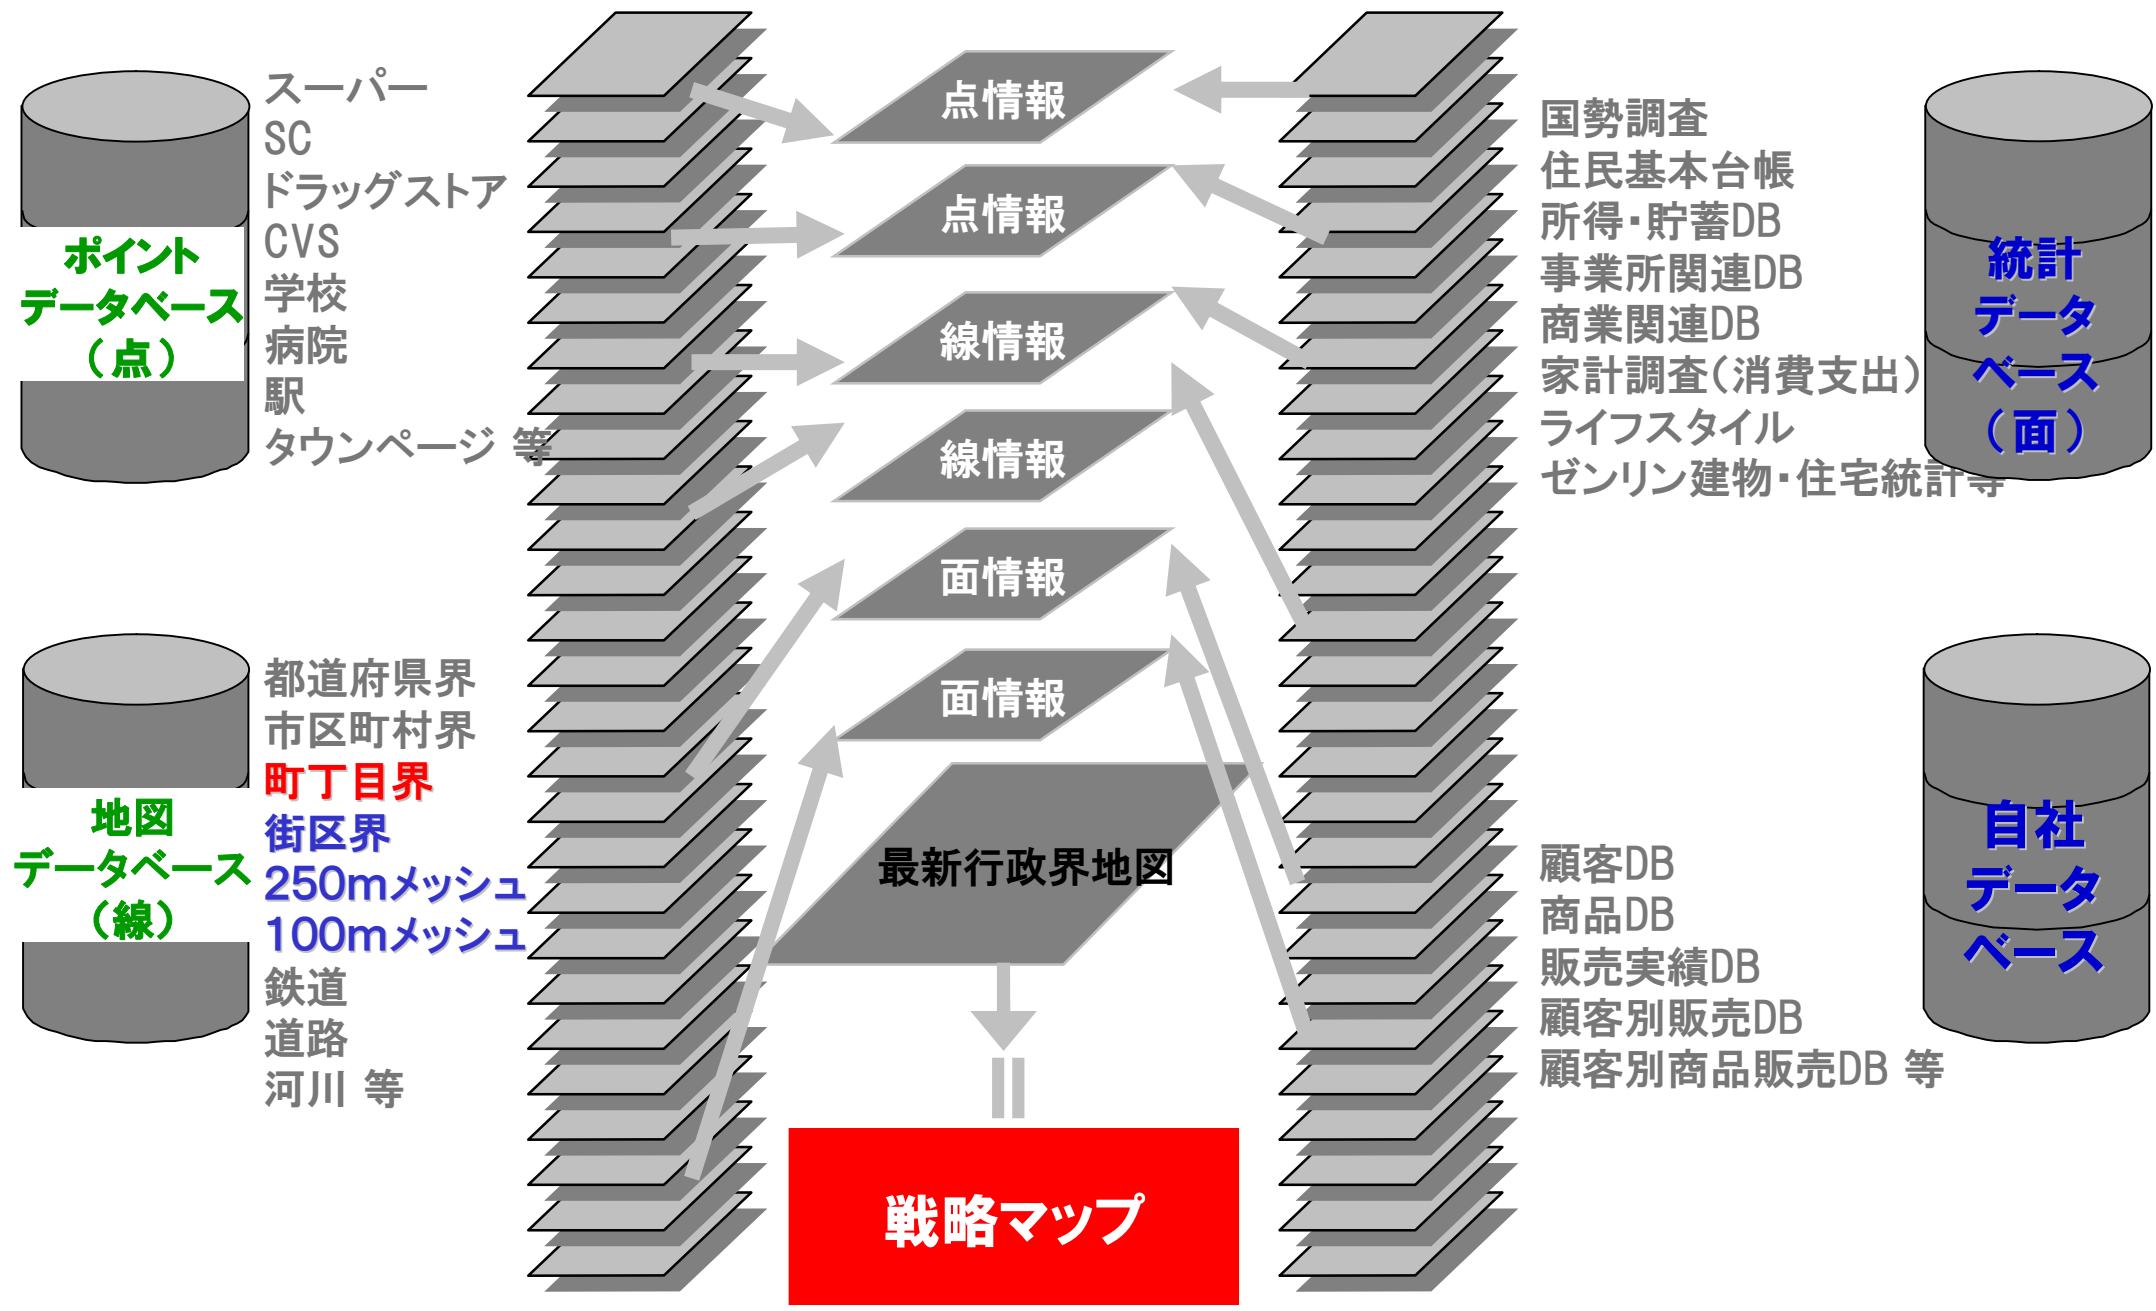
ポイント
データベース
（点）

スーパー
SC
ドラッグストア
CVS
学校
病院
駅
タウンページ 等

点情報
点情報
線情報
線情報
面情報
面情報
最新行政界地図

国勢調査
住民基本台帳
所得・貯蓄DB
事業所関連DB
商業関連DB
家計調査（消費支出）
ライフスタイル
ゼンリン建物・住宅統計等

統計
データ
ベース
（面）

地図
データベース
（線）

都道府県界
市区町村界
町丁目界
街区界
250mメッシュ
100mメッシュ
鉄道
道路
河川 等

顧客DB
商品DB
販売実績DB
顧客別販売DB
顧客別商品販売DB 等

自社
データ
ベース

＝

戦略マップ